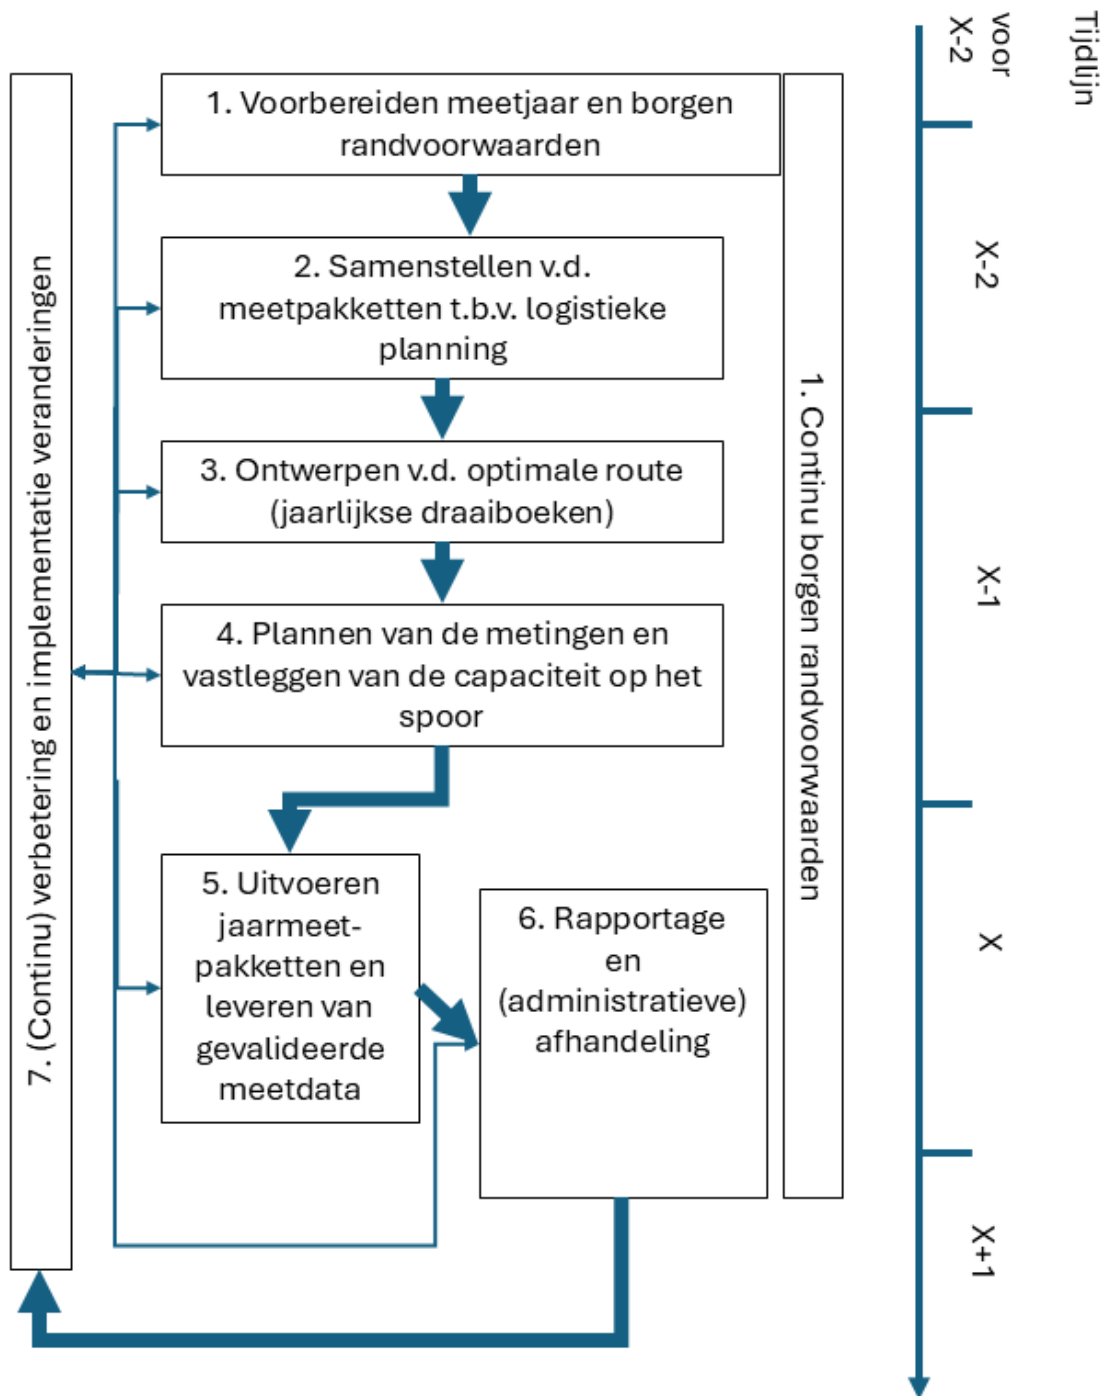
Tijdlijn

voor X-2

X-2

X-1

X

X+1

1. Voorbereiden meetjaar en borgen randvoorwaarden

2. Samenstellen v.d. meetpakketten t.b.v. logistieke planning

3. Ontwerpen v.d. optimale route (jaarlijkse draaiboeken)

4. Plannen van de metingen en vastleggen van de capaciteit op het spoor

5. Uitvoeren jaarmeetpakketten en leveren van gevalideerde meetdata

6. Rapportage en (administratieve) afhandeling

1. Continu borgen randvoorwaarden

7. (Continu) verbetering en implementatie veranderingen